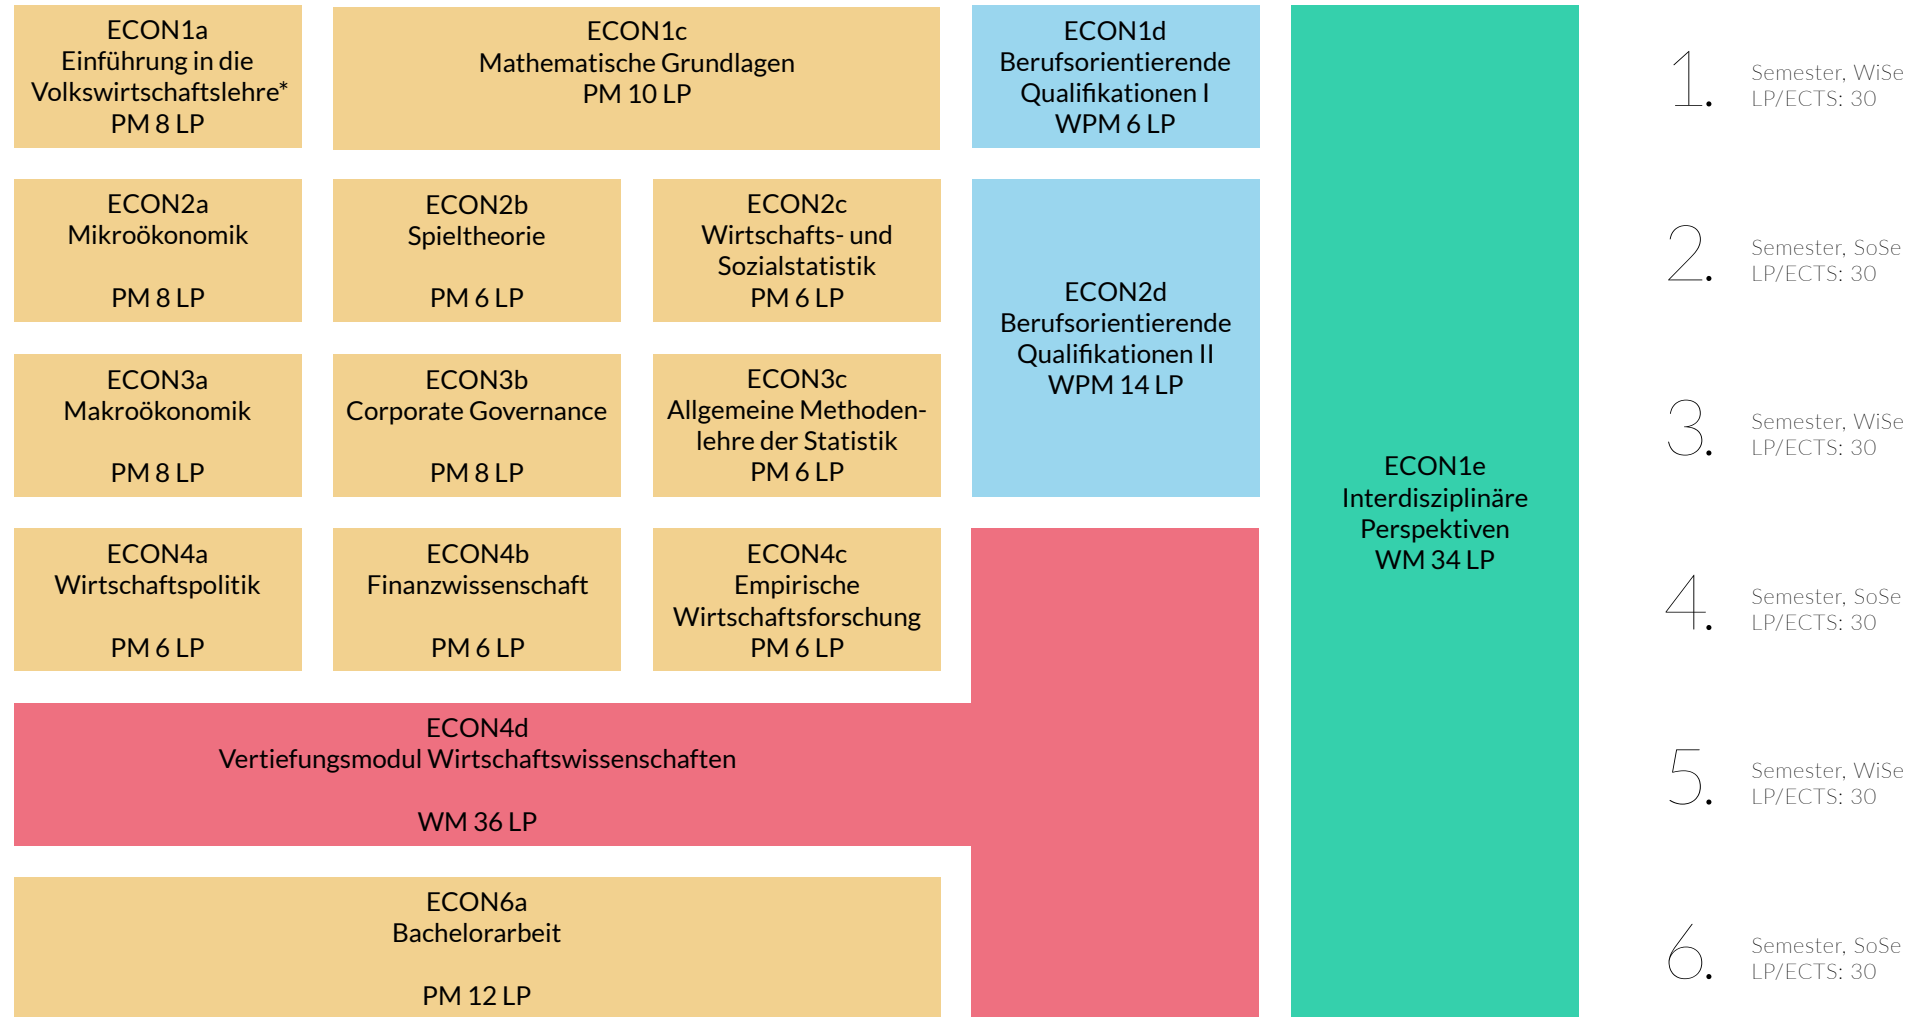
ECON1a
Einführung in die Volkswirtschaftslehre*
PM 8 LP

ECON1c
Mathematische Grundlagen
PM 10 LP

ECON1d
Berufsorientierende Qualifikationen I
WPM 6 LP

1. Semester, WiSe
LP/ECTS: 30

ECON2a
Mikroökonomik
PM 8 LP

ECON2b
Spieltheorie
PM 6 LP

ECON2c
Wirtschafts- und Sozialstatistik
PM 6 LP

ECON2d
Berufsorientierende Qualifikationen II
WPM 14 LP

2. Semester, SoSe
LP/ECTS: 30

ECON3a
Makroökonomik
PM 8 LP

ECON3b
Corporate Governance
PM 8 LP

ECON3c
Allgemeine Methodenlehre der Statistik
PM 6 LP

3. Semester, WiSe
LP/ECTS: 30

ECON1e
Interdisziplinäre Perspektiven
WM 34 LP

ECON4a
Wirtschaftspolitik
PM 6 LP

ECON4b
Finanzwissenschaft
PM 6 LP

ECON4c
Empirische Wirtschaftsforschung
PM 6 LP

4. Semester, SoSe
LP/ECTS: 30

ECON4d
Vertiefungsmodul Wirtschaftswissenschaften
WM 36 LP

5. Semester, WiSe
LP/ECTS: 30

ECON6a
Bachelorarbeit
PM 12 LP

6. Semester, SoSe
LP/ECTS: 30